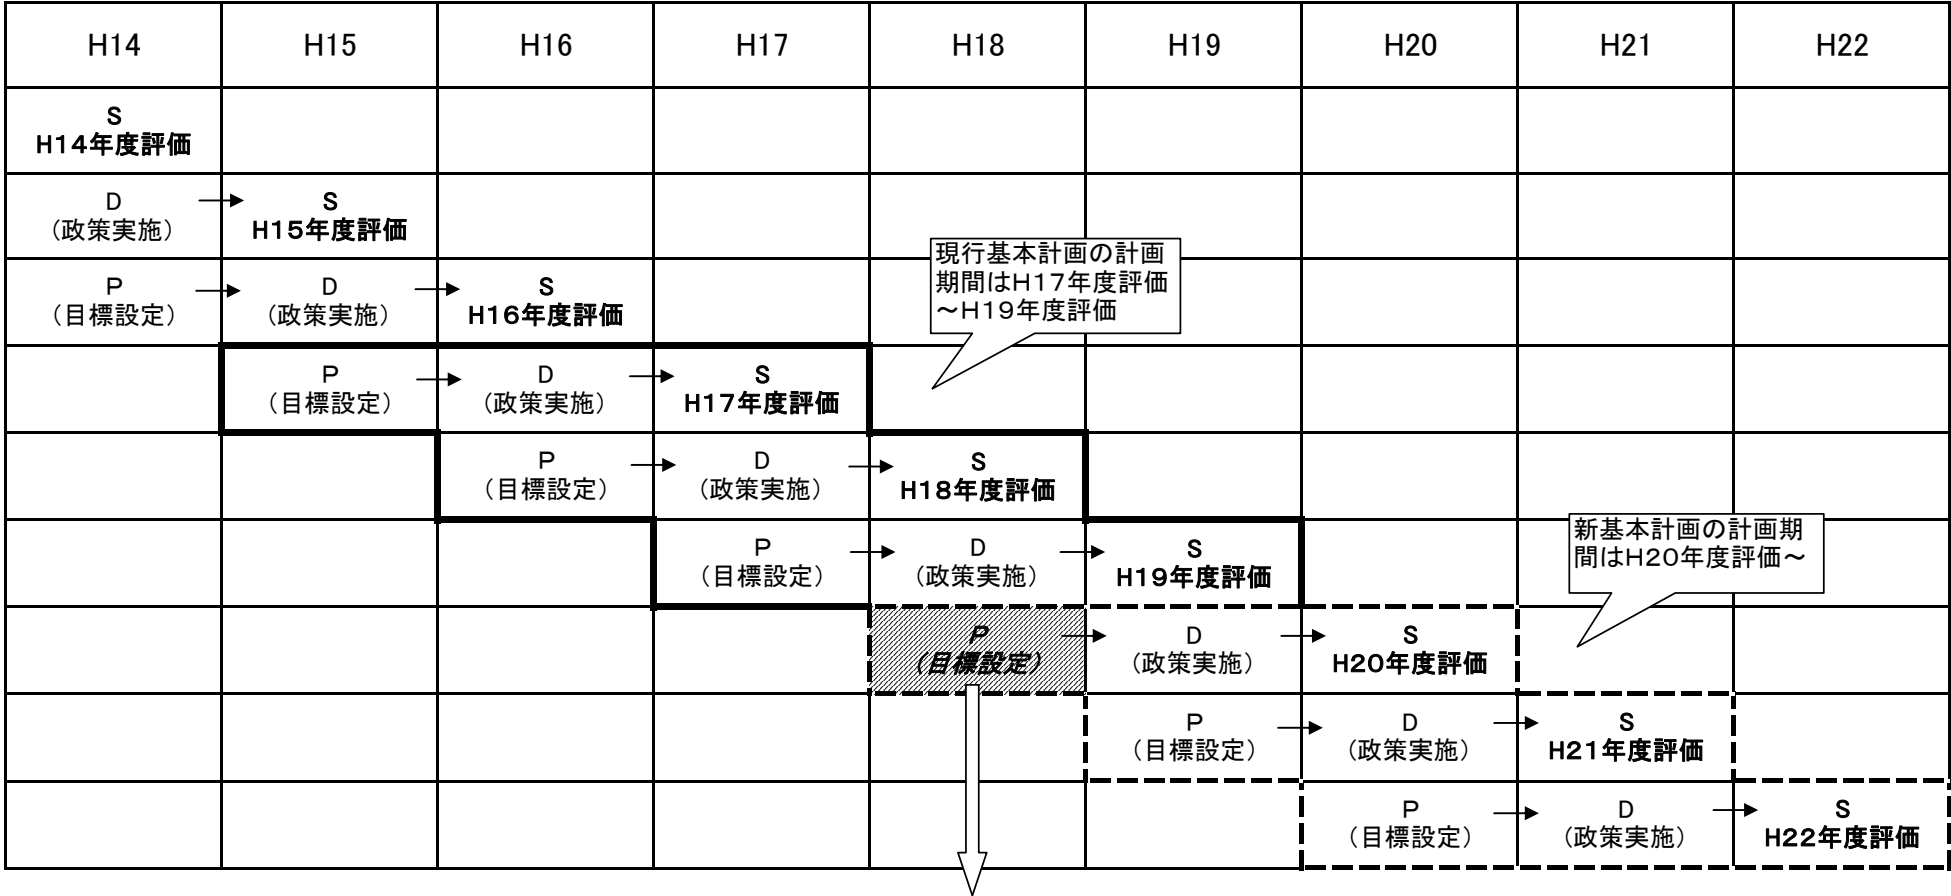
| H14 | H15 | H16 | H17 | H18 | H19 | H20 | H21 | H22 |
|---|---|---|---|---|---|---|---|---|
| S H14年度評価 | | | | | | | | |
| D (政策実施) → | S H15年度評価 | | | | | | | |
| P (目標設定) → | D (政策実施) → | S H16年度評価 | | | | | | |
| | P (目標設定) → | D (政策実施) → | S H17年度評価 | | | | | |
| | | P (目標設定) → | D (政策実施) → | S H18年度評価 | | | | |
| | | | P (目標設定) → | D (政策実施) → | S H19年度評価 | | | |
| | | | | P (目標設定) → | D (政策実施) → | S H20年度評価 | | |
| | | | | | P (目標設定) → | D (政策実施) → | S H21年度評価 | |
| | | | | | | P (目標設定) → | D (政策実施) → | S H22年度評価 |

現行基本計画の計画期間はH17年度評価～H19年度評価

新基本計画の計画期間はH20年度評価～